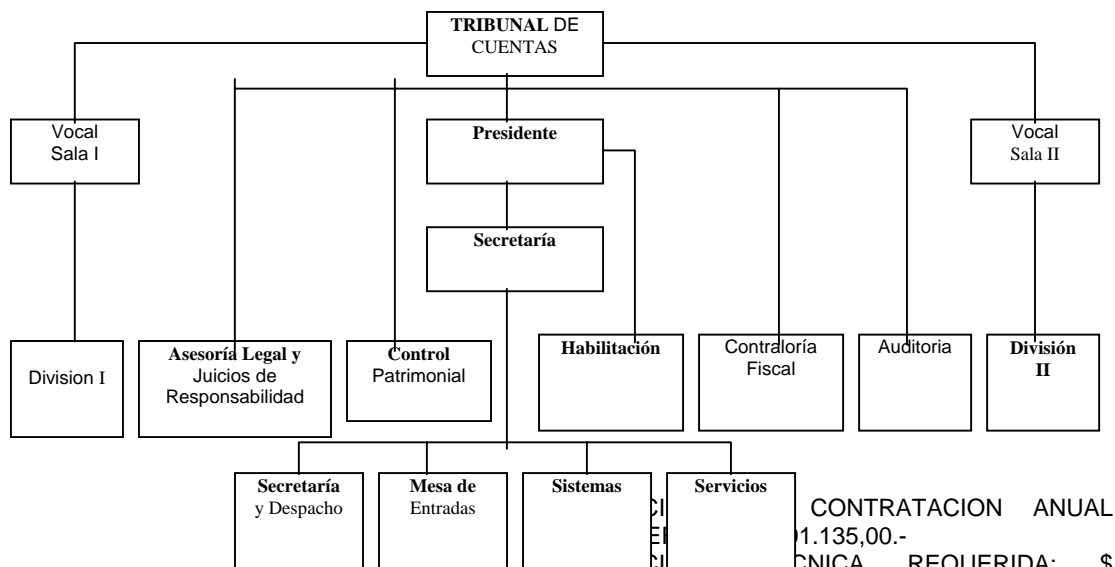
TRIBUNAL DE CUENTAS

Vocal Sala I

Presidente

Vocal Sala II

Secretaría

Division I

Asesoría Legal y Juicios de Responsabilidad

Control Patrimonial

Habilitación

Contraloría Fiscal

Auditoria

División II

Secretaría y Despacho

Mesa de Entradas

Sistemas

Servicios

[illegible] CONTRATACION ANUAL
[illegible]1.135,00.-
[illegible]CNICA REQUERIDA: $